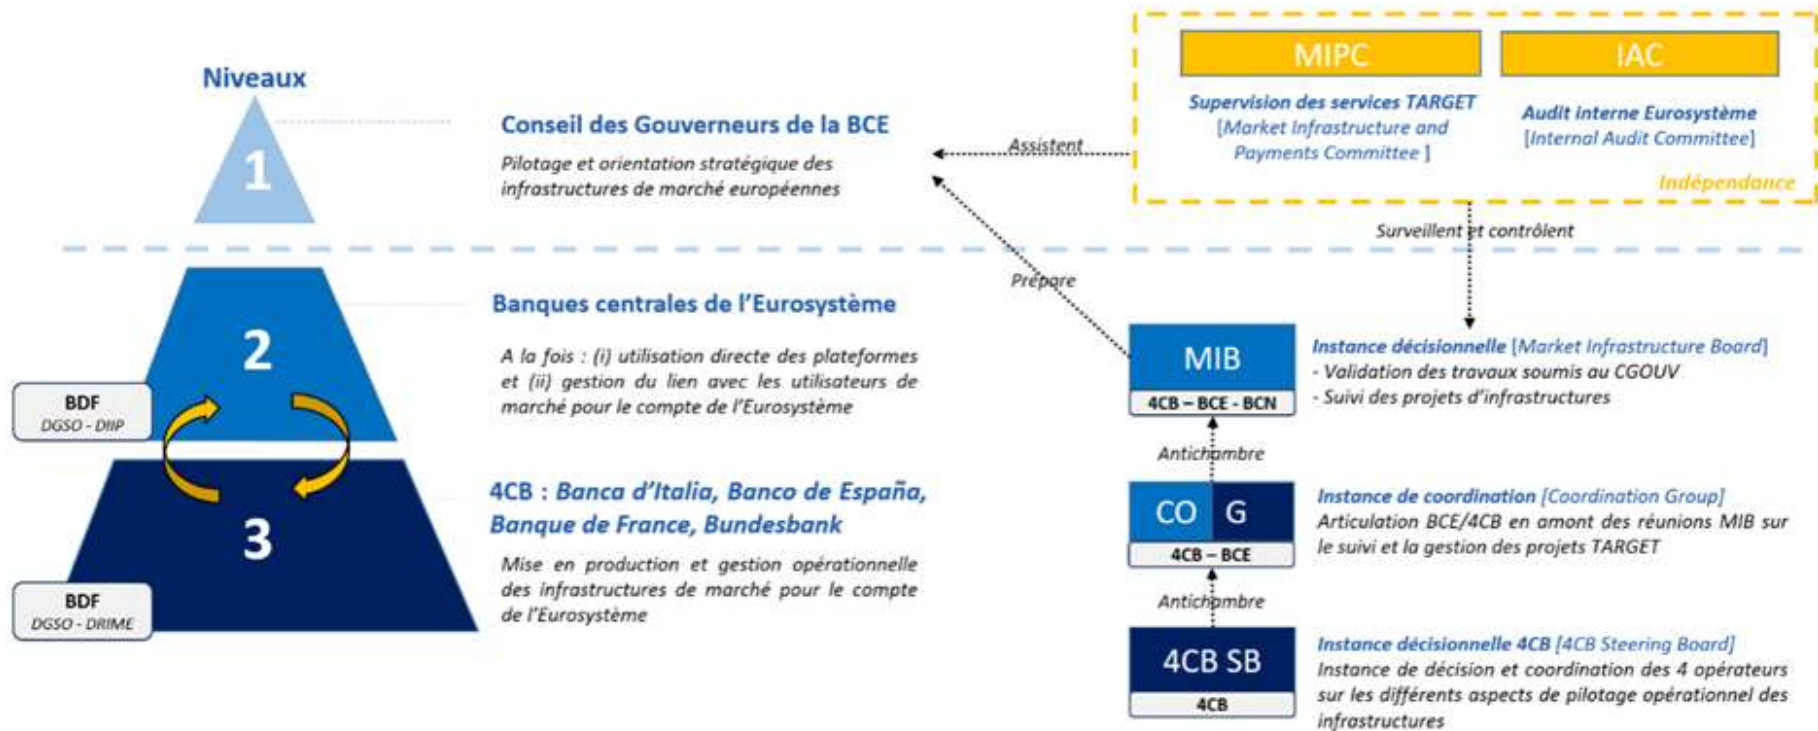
Niveaux

1

Conseil des Gouverneurs de la BCE

Pilotage et orientation stratégique des infrastructures de marché européennes

MIPC

Supervision des services TARGET [Market Infrastructure and Payments Committee ]

IAC

Audit interne Eurosystème [Internal Audit Committee]

Indépendance

Assistent

Surveillent et contrôlent

Prépare

2

Banques centrales de l'Eurosystème

A la fois : (i) utilisation directe des plateformes et (ii) gestion du lien avec les utilisateurs de marché pour le compte de l'Eurosystème

BDF
DGSO - DIIP

MIB
4CB – BCE - BCN

Instance décisionnelle [Market Infrastructure Board]
- Validation des travaux soumis au CGOUV
- Suivi des projets d'infrastructures

Antichambre

3

4CB : Banca d'Italia, Banco de España, Banque de France, Bundesbank

Mise en production et gestion opérationnelle des infrastructures de marché pour le compte de l'Eurosystème

BDF
DGSO - DRIME

CO G
4CB – BCE

Instance de coordination [Coordination Group]
Articulation BCE/4CB en amont des réunions MIB sur le suivi et la gestion des projets TARGET

Antichambre

4CB SB
4CB

Instance décisionnelle 4CB [4CB Steering Board]
Instance de décision et coordination des 4 opérateurs sur les différents aspects de pilotage opérationnel des infrastructures